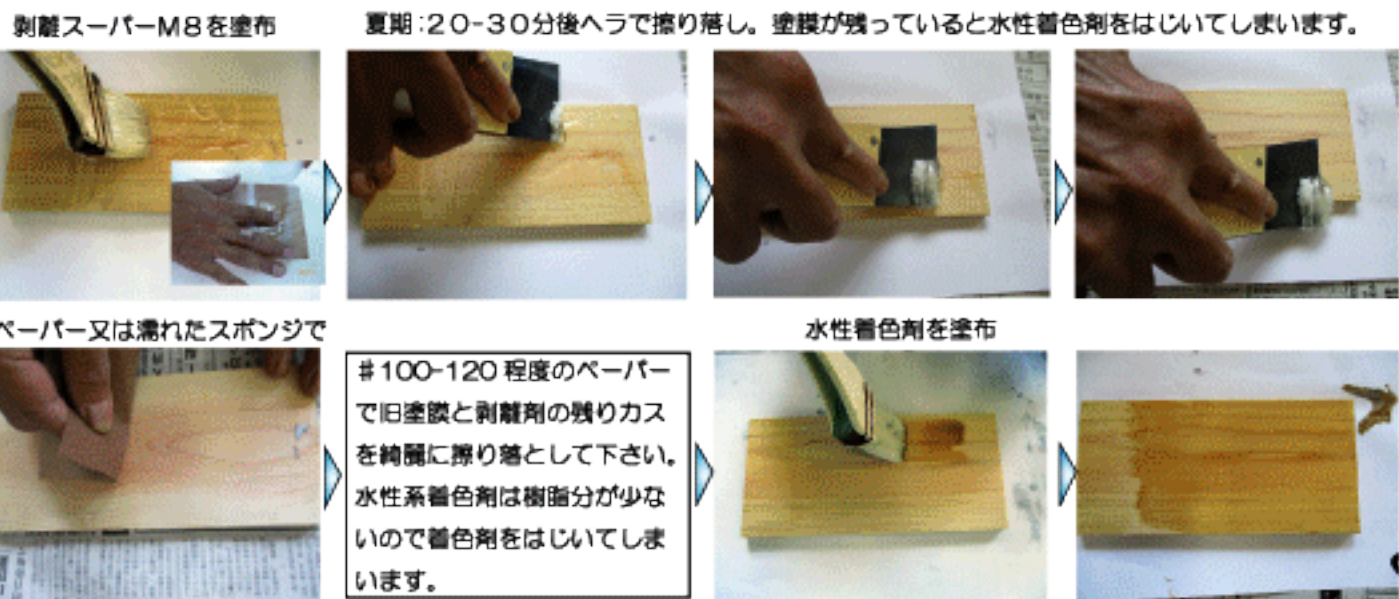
剥離スーパーM8を塗布

夏期：20-30分後ヘラで擦り落し。塗膜が残っていると水性着色剤をはじいてしまいます。

ペーパー又は濡れたスポンジで

#100-120 程度のペーパーで旧塗膜と剥離剤の残りカスを綺麗に擦り落として下さい。水性系着色剤は樹脂分が少ないので着色剤をはじいてしまいます。

水性着色剤を塗布